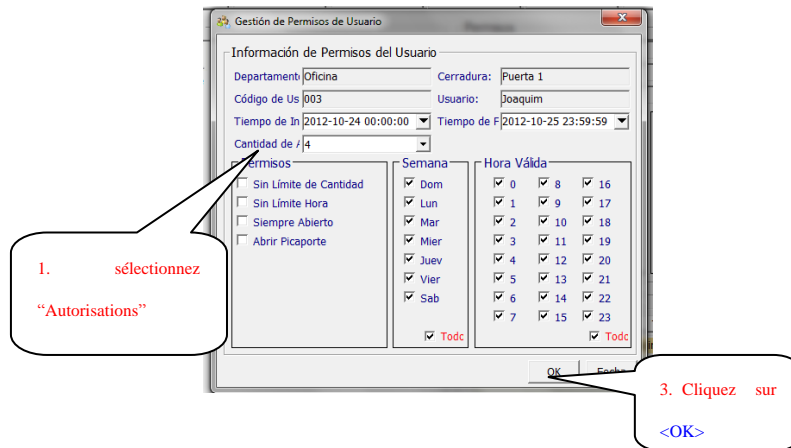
Gestión de Permisos de Usuario

Información de Permisos del Usuario

Departament Oficina
Cerradura: Puerta 1
Código de Us 003
Usuario: Joaquim
Tiempo de In 2012-10-24 00:00:00
Tiempo de F 2012-10-25 23:59:59
Cantidad de A 4

Permisos
Sin Límite de Cantidad
Sin Límite Hora
Siempre Abierto
Abrir Picaporte

Semana
Dom
Lun
Mar
Mier
Juev
Vier
Sab
Todc

Hora Válida
0 8 16
1 9 17
2 10 18
3 11 19
4 12 20
5 13 21
6 14 22
7 15 23
Todc

OK
Fecha

1. sélectionnez “Autorisations”

3. Cliquez sur <OK>